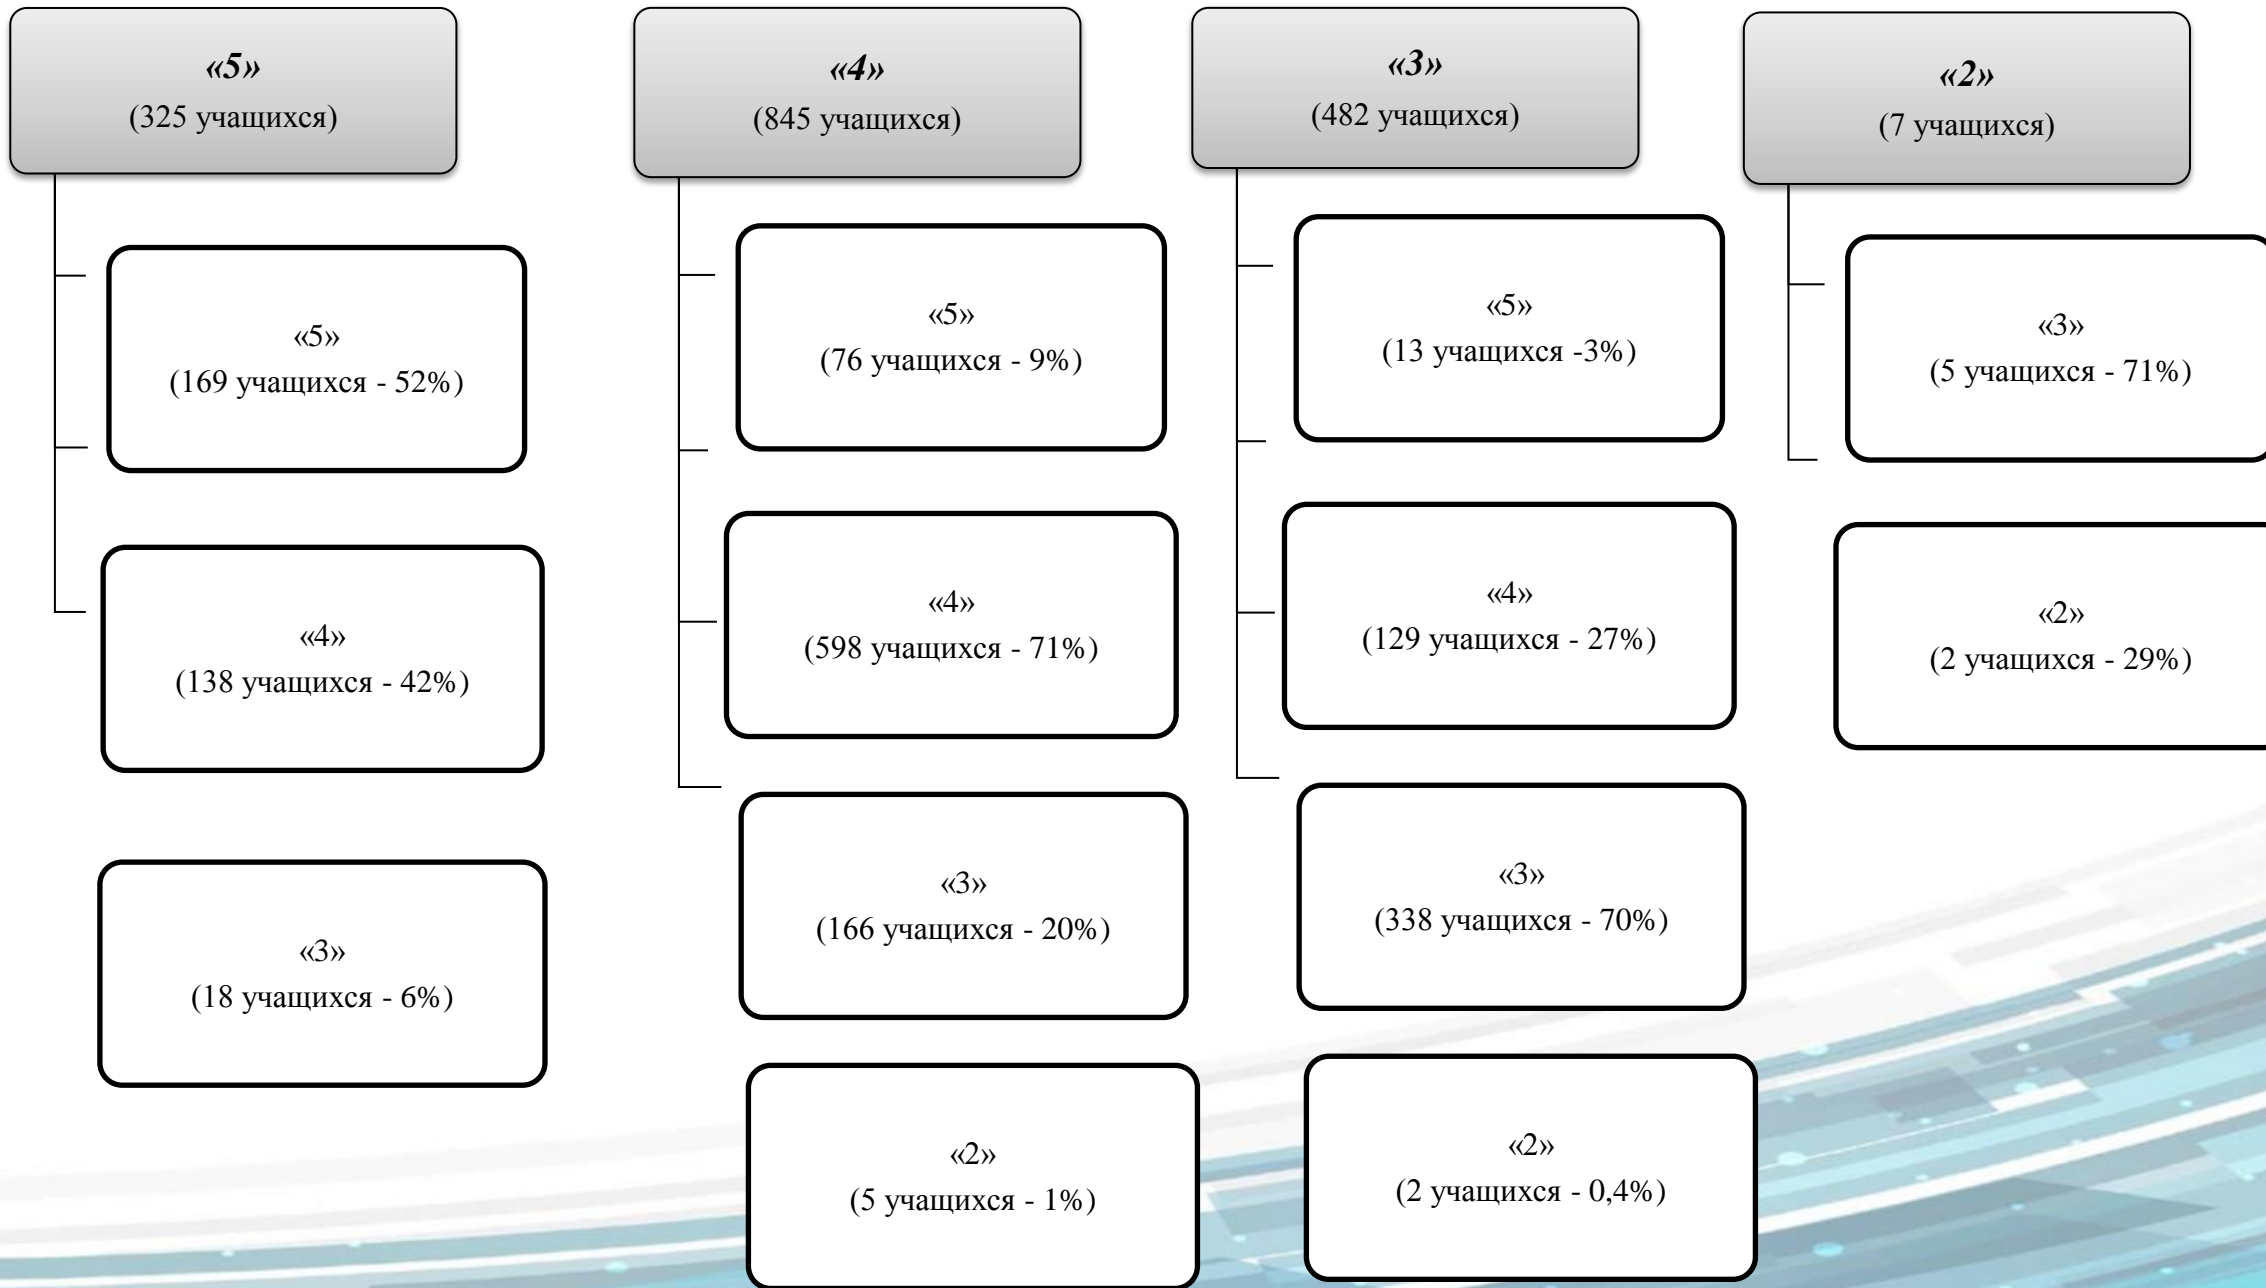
«5»
(325 учащихся)

«5»
(169 учащихся - 52%)

«4»
(138 учащихся - 42%)

«3»
(18 учащихся - 6%)

«4»
(845 учащихся)

«5»
(76 учащихся - 9%)

«4»
(598 учащихся - 71%)

«3»
(166 учащихся - 20%)

«2»
(5 учащихся - 1%)

«3»
(482 учащихся)

«5»
(13 учащихся -3%)

«4»
(129 учащихся - 27%)

«3»
(338 учащихся - 70%)

«2»
(2 учащихся - 0,4%)

«2»
(7 учащихся)

«3»
(5 учащихся - 71%)

«2»
(2 учащихся - 29%)